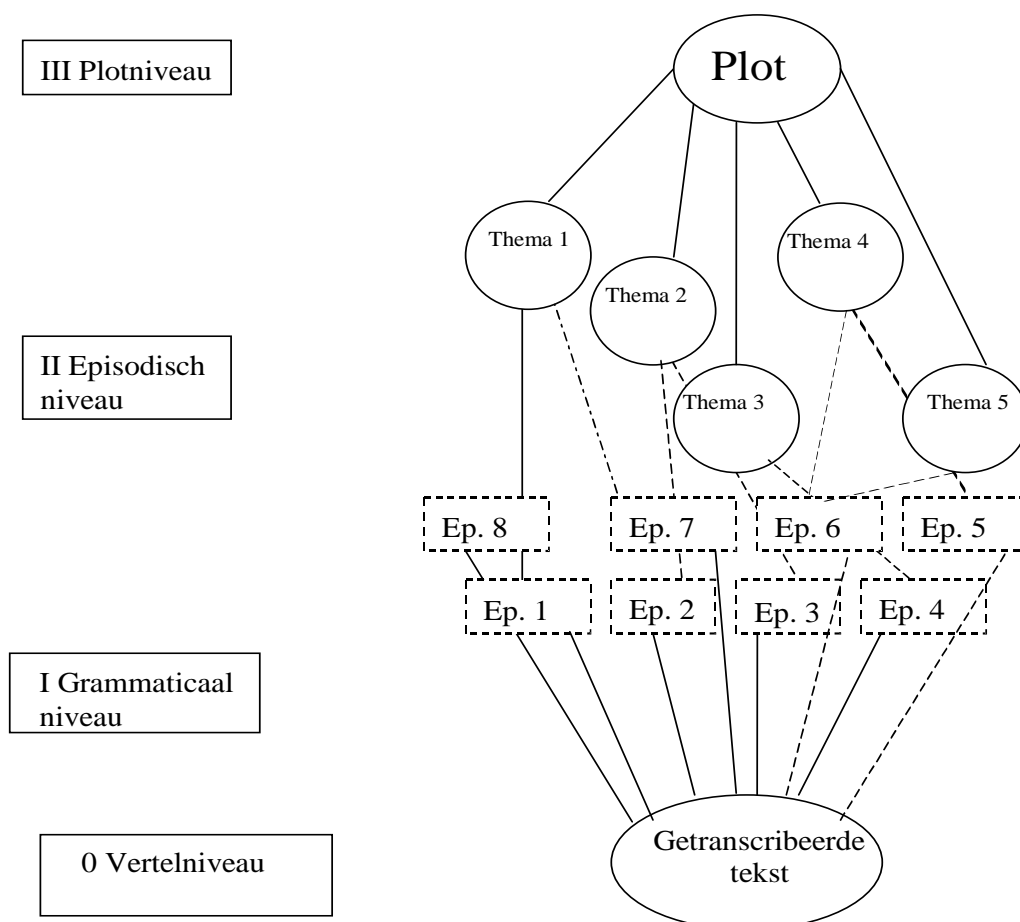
III Plotniveau

Plot

Thema 1

Thema 2

Thema 4

II Episodisch niveau

Thema 3

Thema 5

Ep. 8

Ep. 7

Ep. 6

Ep. 5

Ep. 1

Ep. 2

Ep. 3

Ep. 4

I Grammaticaal niveau

0 Vertelniveau

Getranscribeerde tekst